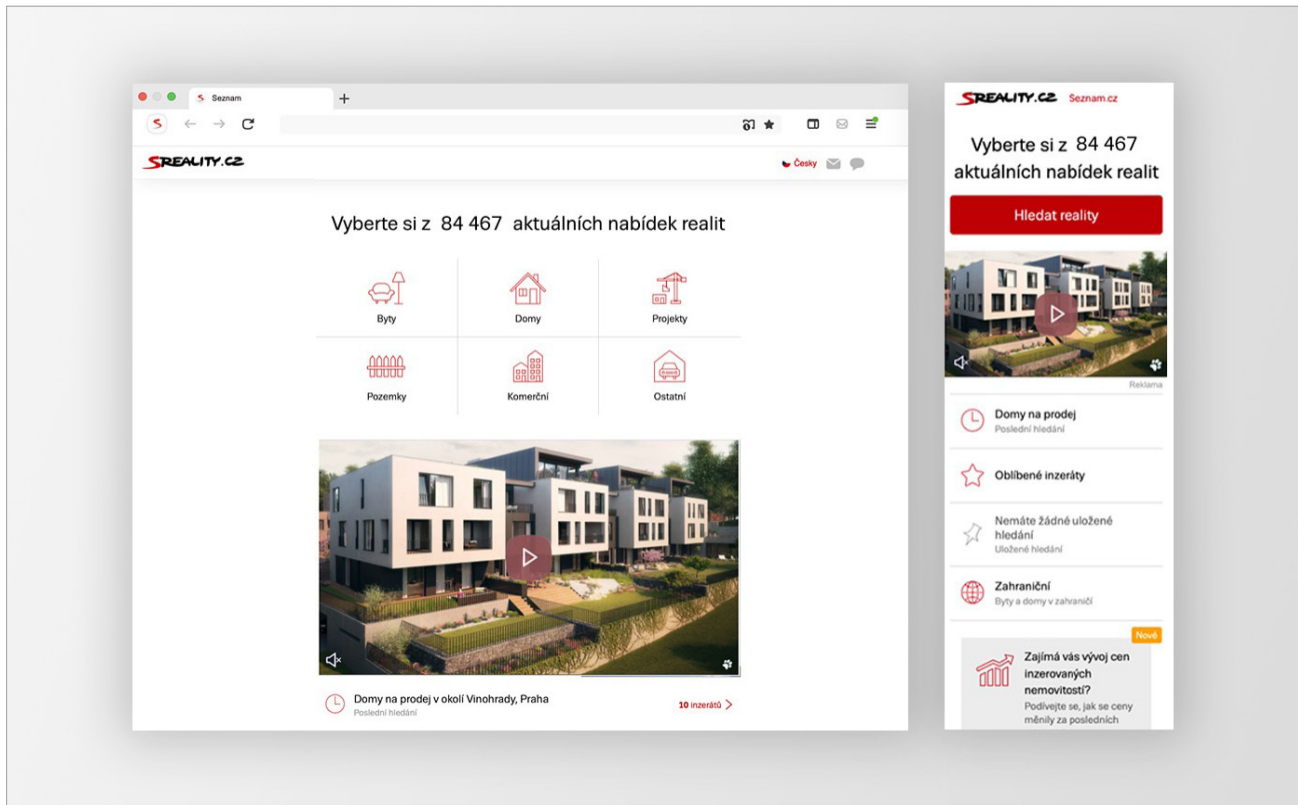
Seznam
+

SREALITY.CZ
Česky

Vyberte si z 84 467 aktuálních nabídek realit

Byty
Domy
Projekty
Pozemky
Komerční
Ostatní

Domy na prodej v okolí Vinohrady, Praha
Poslední hledání
10 inzerátů

SREALITY.CZ Seznam.cz

Vyberte si z 84 467 aktuálních nabídek realit

Hledat reality

Reklama

Domy na prodej
Poslední hledání

Oblíbené inzeráty

Nemáte žádné uložené hledání
Uložené hledání

Zahraniční
Byty a domy v zahraničí

Nové
Zajímá vás vývoj cen inzerovaných nemovitostí?
Podívejte se, jak se ceny měnily za posledních